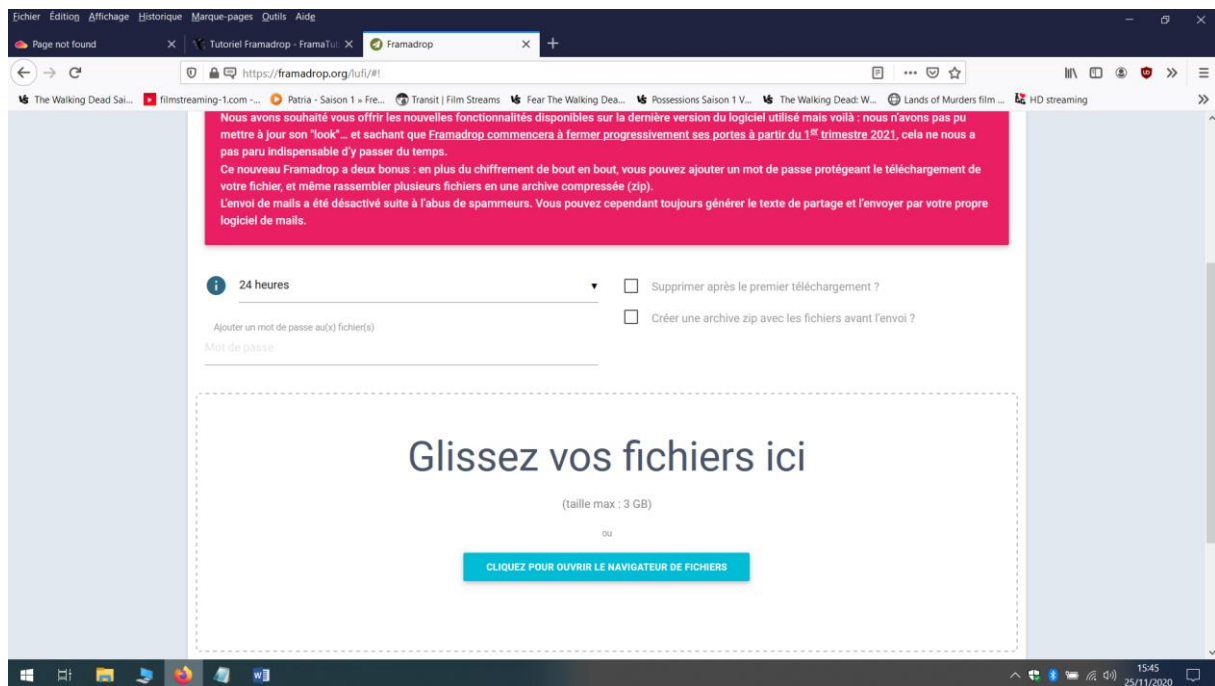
Fichier Édition Affichage Historique Marque-pages Outils Aide

Page not found
Tutoriel Framadrop - FramaTut
Framadrop

https://framadrop.org/lufi/#!

The Walking Dead Sai... filmstreaming-1.com -... Patria - Saison 1 » Fre... Transit | Film Streams Fear The Walking Dea... Possessions Saison 1 V... The Walking Dead: W... Lands of Murders film ... HD streaming

Nous avons souhaité vous offrir les nouvelles fonctionnalités disponibles sur la dernière version du logiciel utilisé mais voilà : nous n'avons pas pu mettre à jour son "look"... et sachant que Framadrop commencera à fermer progressivement ses portes à partir du 1$^{er}$ trimestre 2021, cela ne nous a pas paru indispensable d'y passer du temps.
Ce nouveau Framadrop a deux bonus : en plus du chiffrement de bout en bout, vous pouvez ajouter un mot de passe protégeant le téléchargement de votre fichier, et même rassembler plusieurs fichiers en une archive compressée (zip).
L'envoi de mails a été désactivé suite à l'abus de spammeurs. Vous pouvez cependant toujours générer le texte de partage et l'envoyer par votre propre logiciel de mails.

24 heures

Supprimer après le premier téléchargement ?

Ajouter un mot de passe au(x) fichier(s)
Mot de passe

Créer une archive zip avec les fichiers avant l'envoi ?

Glissez vos fichiers ici

(taille max : 3 GB)

ou

CLIQUEZ POUR OUVRIR LE NAVIGATEUR DE FICHIERS

15:45
25/11/2020